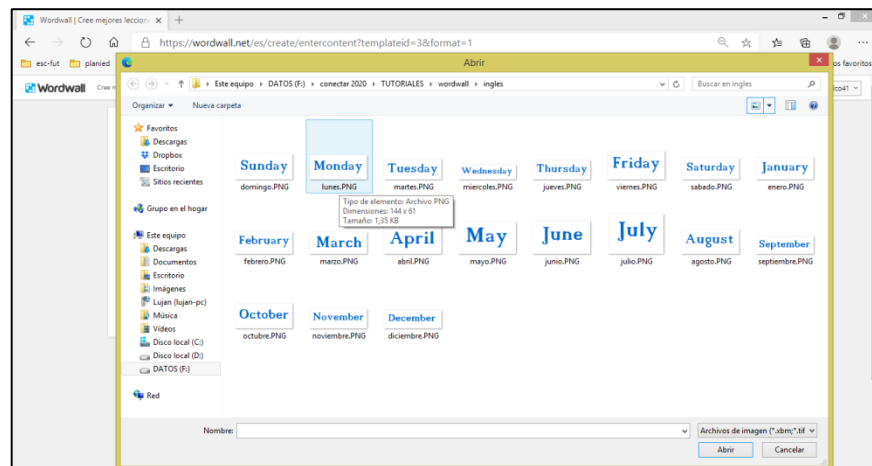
Wordwall | Cree mejores leccion ×  +

https://wordwall.net/es/create/entercontent?templateid=3&format=1

esc-fut  planied  os favoritos

Wordwall  Cree m  co41

Abrir

Este equipo › DATOS (F:) › conectar 2020 › TUTORIALES › wordwall › ingles

Buscar en ingles

Organizar ▾  Nueva carpeta

Favoritos
Descargas
Dropbox
Escritorio
Sitios recientes

Grupo en el hogar

Este equipo
Descargas
Documentos
Escritorio
Imágenes
Lujan (lujan-pc)
Música
Vídeos
Disco local (C:)
Disco local (D:)
DATOS (F:)

Red

Sunday
domingo.PNG

Monday
lunes.PNG

Tuesday
martes.PNG

Wednesday
miercoles.PNG

Thursday
jueves.PNG

Friday
viernes.PNG

Saturday
sabado.PNG

January
enero.PNG

Tipo de elemento: Archivo PNG
Dimensiones: 144 x 61
Tamaño: 1,35 KB

February
febrero.PNG

March
marzo.PNG

April
abril.PNG

May
mayo.PNG

June
junio.PNG

July
julio.PNG

August
agosto.PNG

September
septiembre.PNG

October
octubre.PNG

November
noviembre.PNG

December
diciembre.PNG

Nombre:

Archivos de imagen (*.xbm;*.tif

Abrir  Cancelar